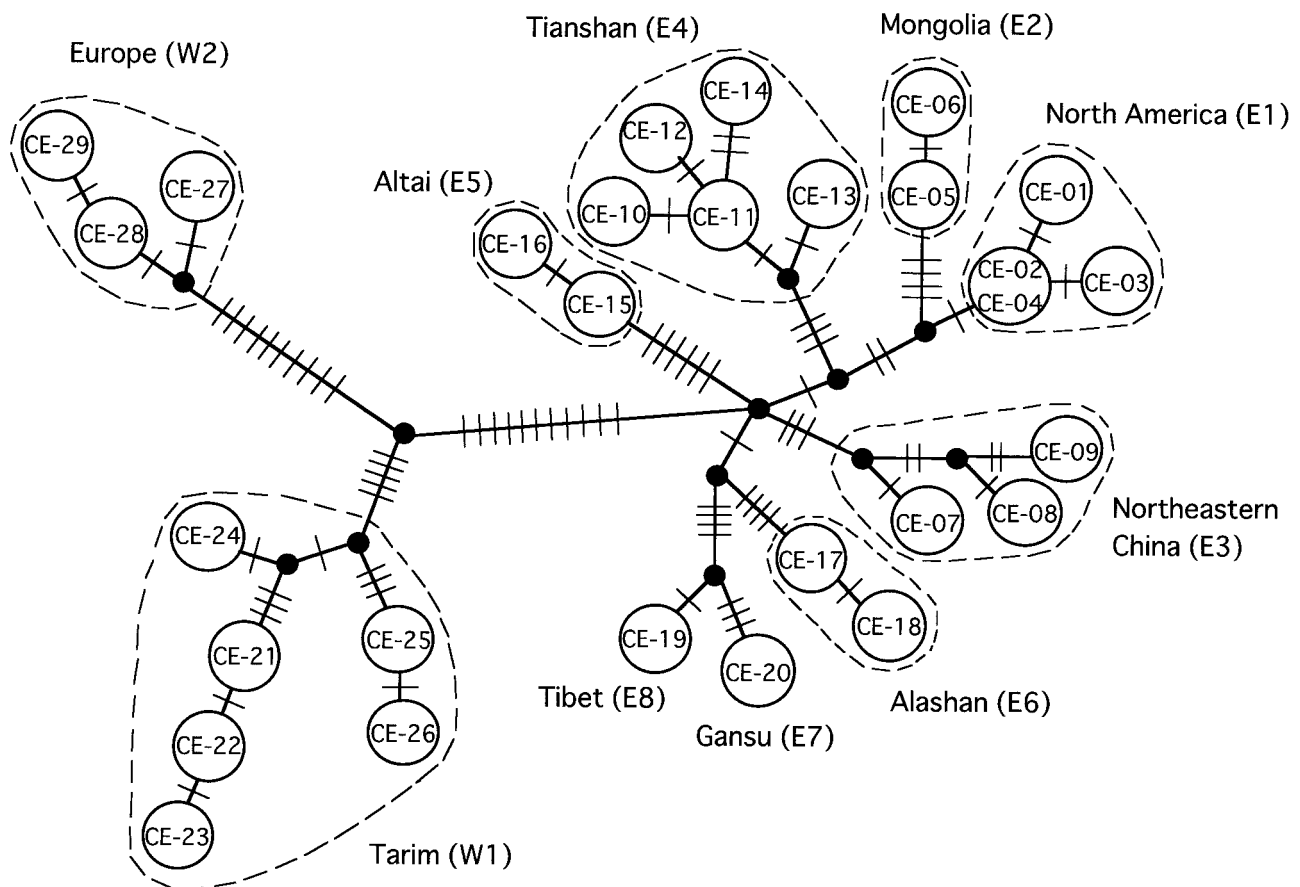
Europe (W2)

CE-29

CE-27

CE-28

Tianshan (E4)

CE-14

CE-12

CE-10

CE-11

CE-13

Mongolia (E2)

CE-06

CE-05

North America (E1)

CE-01

CE-02

CE-04

CE-03

Altai (E5)

CE-16

CE-15

CE-09

CE-07

CE-08

Northeastern China (E3)

CE-24

CE-21

CE-25

CE-26

CE-22

CE-23

Tarim (W1)

CE-17

CE-18

CE-19

CE-20

Tibet (E8)

Gansu (E7)

Alashan (E6)